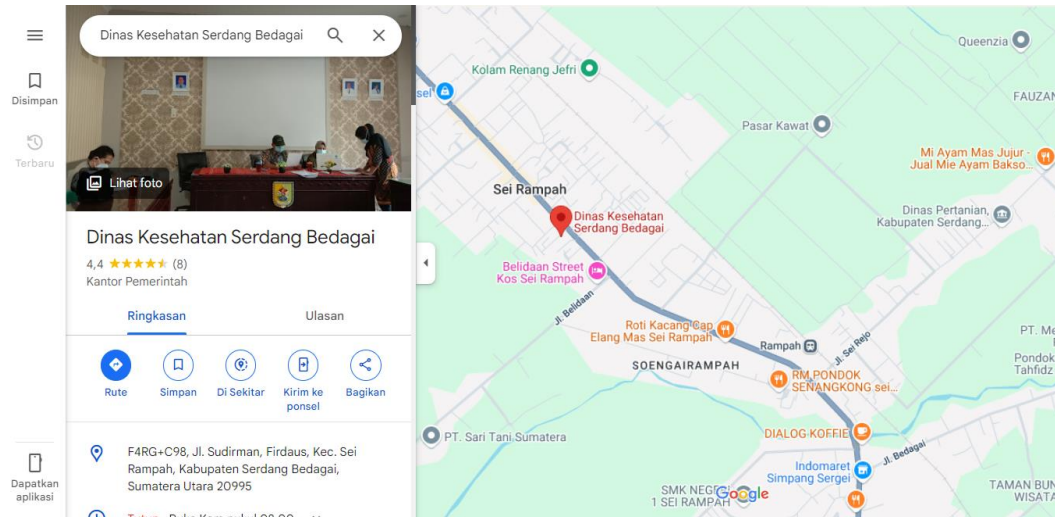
Disimpan
Terbaru
Dapatkan aplikasi

Dinas Kesehatan Serdang Bedagai

Lihat foto

Dinas Kesehatan Serdang Bedagai
4,4 ★★★★★ (8)
Kantor Pemerintah

Ringkasan
Ulasan

Rute
Simpan
Di Sekitar
Kirim ke ponsel
Bagikan

F4RG+C98, Jl. Sudirman, Firdaus, Kec. Sei Rampah, Kabupaten Serdang Bedagai, Sumatera Utara 20995

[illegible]

Queenzia
Kolam Renang Jefri
sel
FAUZAN
Pasar Kawat
Mi Ayam Mas Jujur - Jual Mie Ayam Bakso...
Sei Rampah
Dinas Kesehatan Serdang Bedagai
Dinas Pertanian, Kabupaten Serdang...
Belidaan Street Kos Sei Rampah
Jl. Belidaan
Roti Kacang Cap Elang Mas Sei Rampah
PT. Me
Pondok Tahfidz
Rampah
Jl. Sei Rejo
SOENGAIRAMPAH
RM PONDOK SENANGKONG sei...
PT. Sari Tani Sumatera
DIALOG KOFFIE
Jl. Bedagai
Indomaret Simpang Sergei
SMK NEGERI 1 SEI RAMPAH
Google
TAMAN BUN WISATA